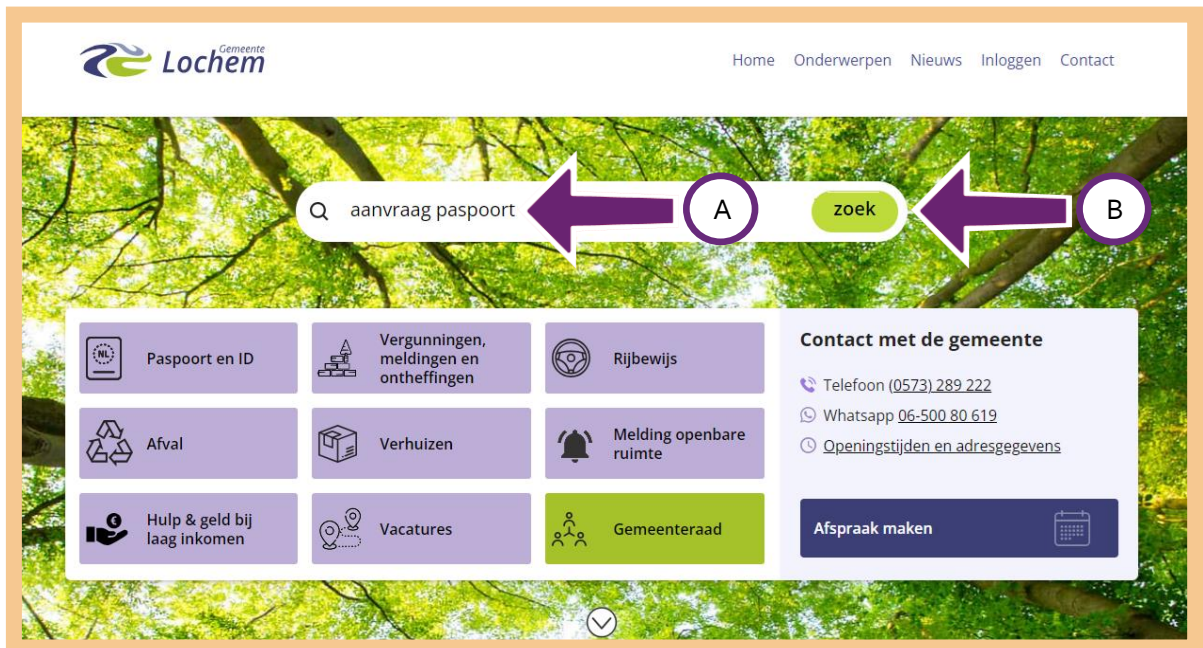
Gemeente Lochem

Home Onderwerpen Nieuws Inloggen Contact

aanvraag paspoort

A

zoek

B

NL Paspoort en ID

Vergunningen, meldingen en ontheffingen

Rijbewijs

Afval

Verhuizen

Melding openbare ruimte

Hulp & geld bij laag inkomen

Vacatures

Gemeenteraad

Contact met de gemeente

Telefoon (0573) 289 222

Whatsapp 06-500 80 619

Openingstijden en adresgegevens

Afspraak maken